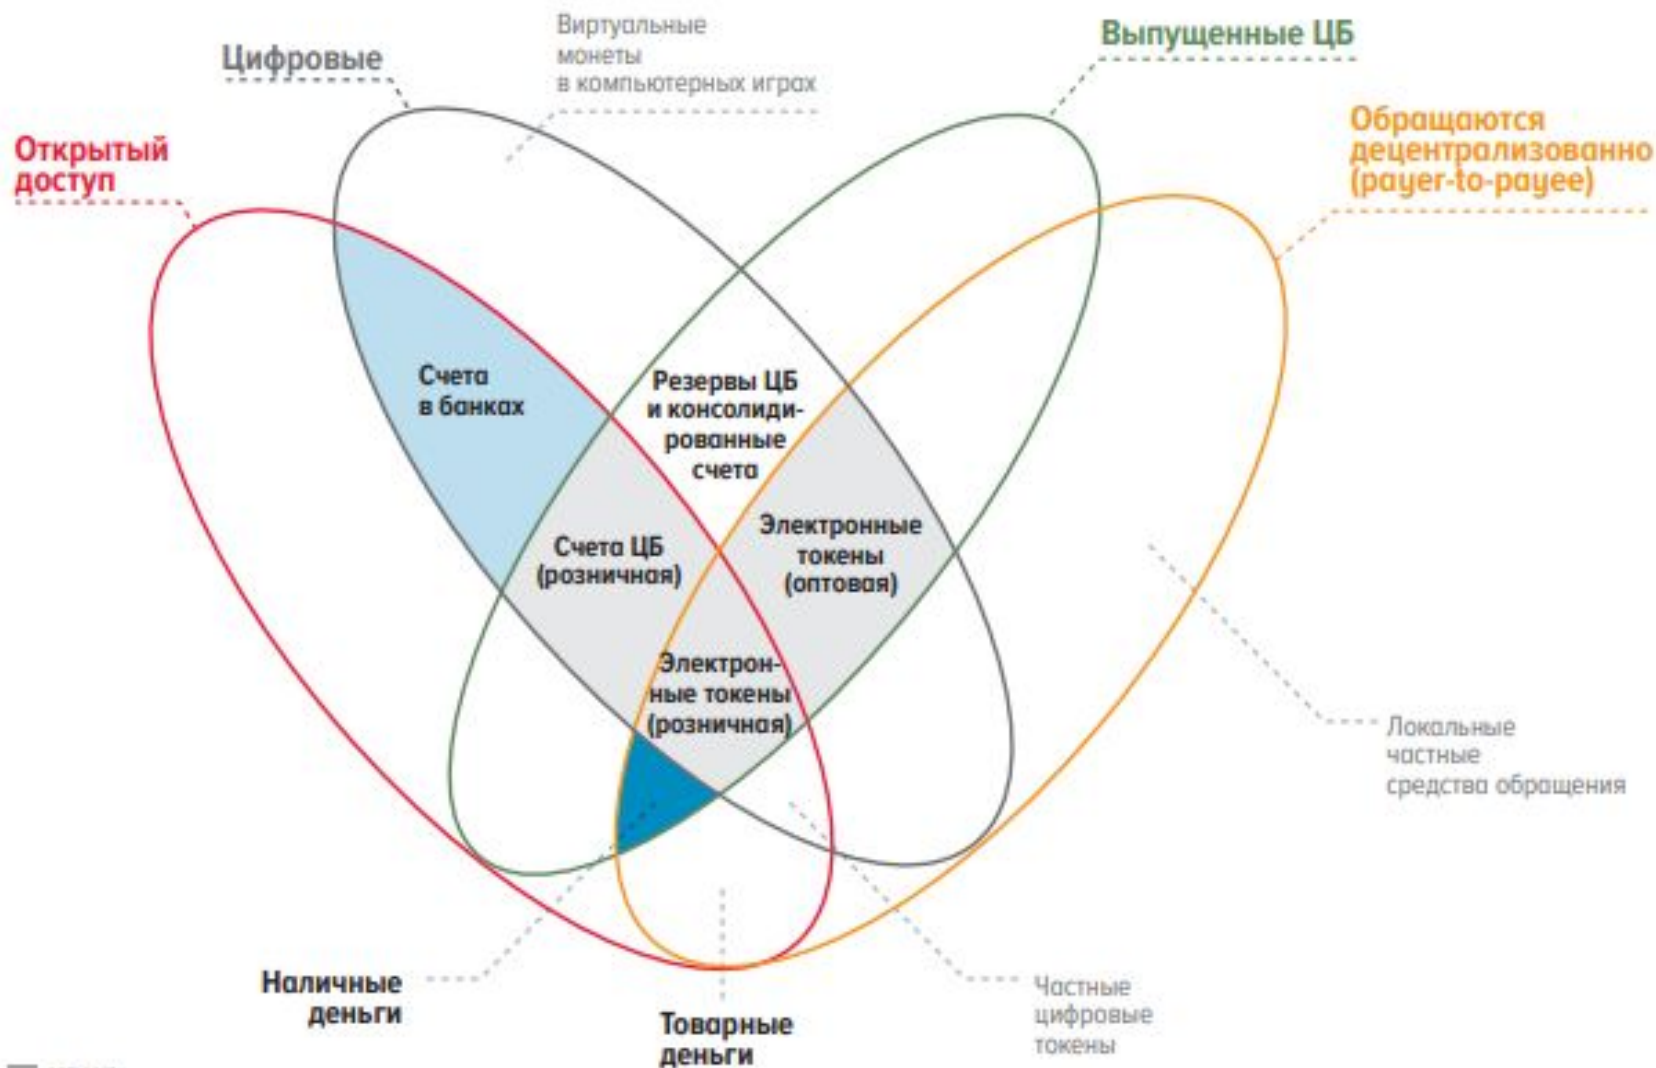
Цифровые

Виртуальные монеты в компьютерных играх

Выпущенные ЦБ

Открытый доступ

Обращаются децентрализованно (payer-to-payee)

Счета в банках

Резервы ЦБ и консолидированные счета

Счета ЦБ (розничная)

Электронные токены (оптовая)

Электронные токены (розничная)

Локальные частные средства обращения

Наличные деньги

Товарные деньги

Частные цифровые токены